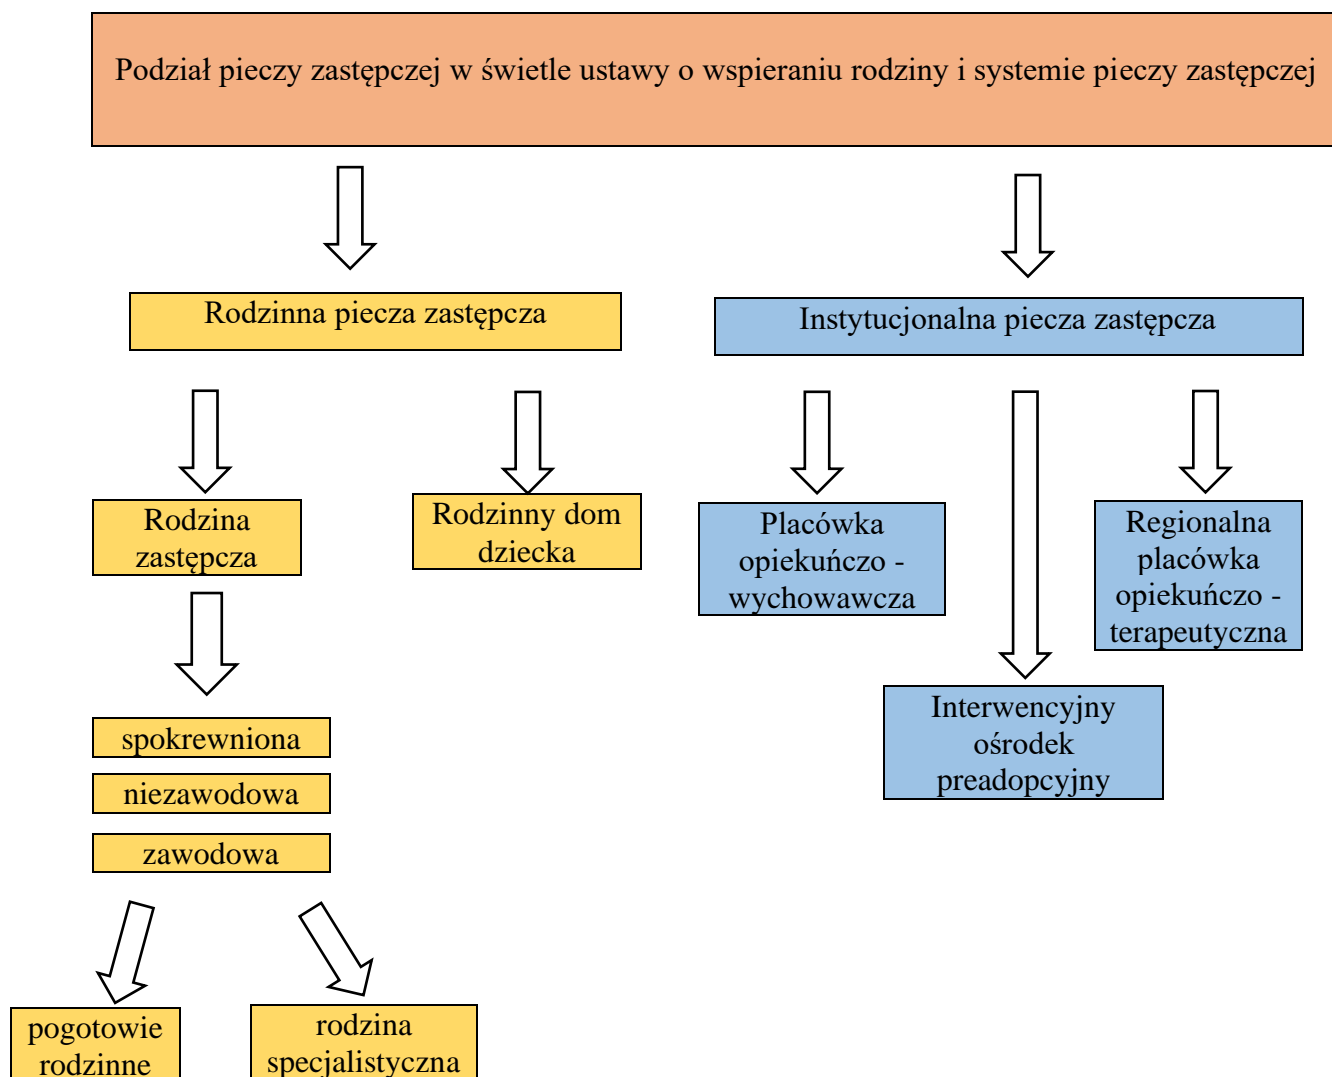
Podział pieczy zastępczej w świetle ustawy o wspieraniu rodziny i systemie pieczy zastępczej

Rodzinna piecza zastępcza

Instytucjonalna piecza zastępcza

Rodzina zastępcza

Rodzinny dom dziecka

Placówka opiekuńczo - wychowawcza

Regionalna placówka opiekuńczo - terapeutyczna

Interwencyjny ośrodek preadopcyjny

spokrewniona

niezawodowa

zawodowa

pogotowie rodzinne

rodzina specjalistyczna